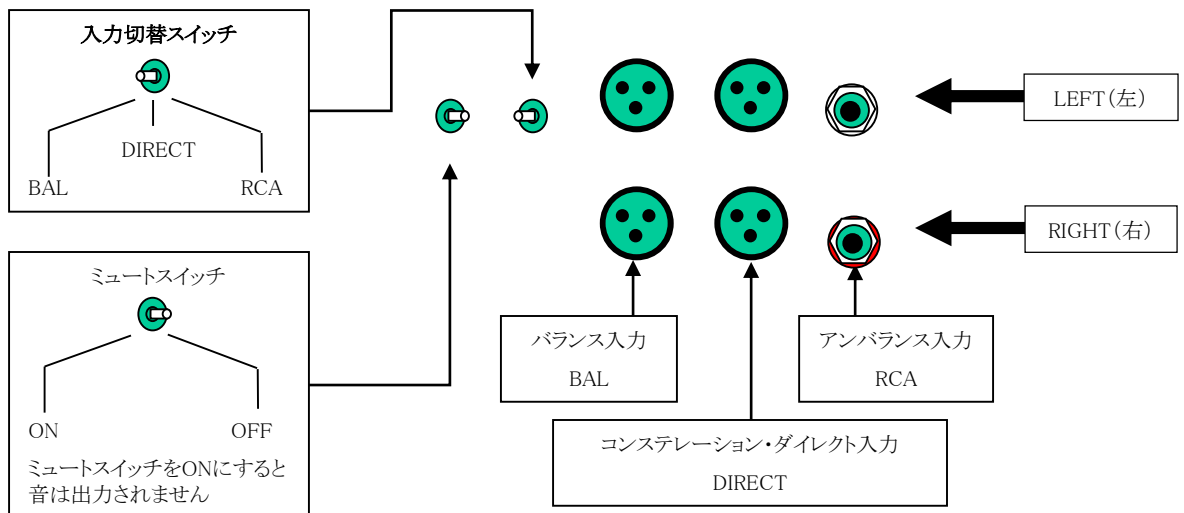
入力切替スイッチ

DIRECT

BAL

RCA

ミュートスイッチ

ON

OFF

ミュートスイッチをONにすると音は出力されません

LEFT(左)

RIGHT(右)

バランス入力

BAL

アンバランス入力

RCA

コンステレーション・ダイレクト入力

DIRECT